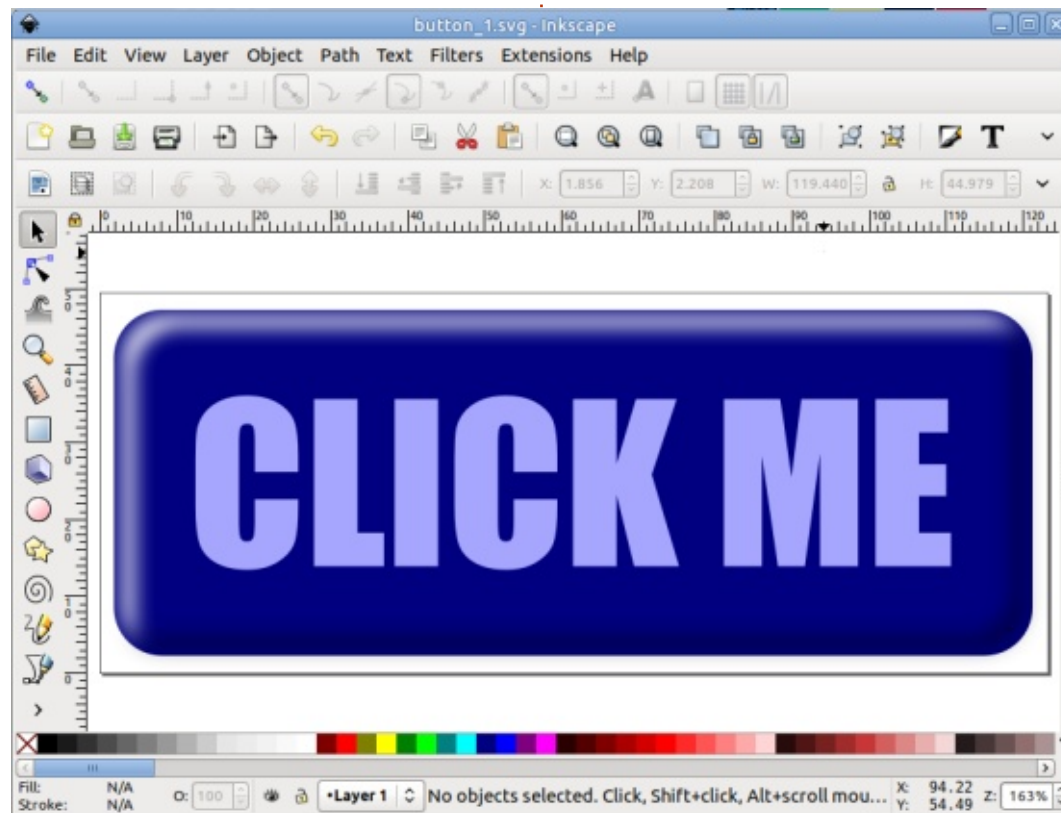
button_1.svg - Inkscape

File Edit View Layer Object Path Text Filters Extensions Help

X: 1.856 Y: 2.208 W: 119.440 H: 44.979

0 10 20 30 40 50 60 70 80 90 100 110 120

CLICK ME

Fill: N/A
Stroke: N/A
O: 100
•Layer 1
No objects selected. Click, Shift+click, Alt+scroll mou...
X: 94.22
Y: 54.49
Z: 163%